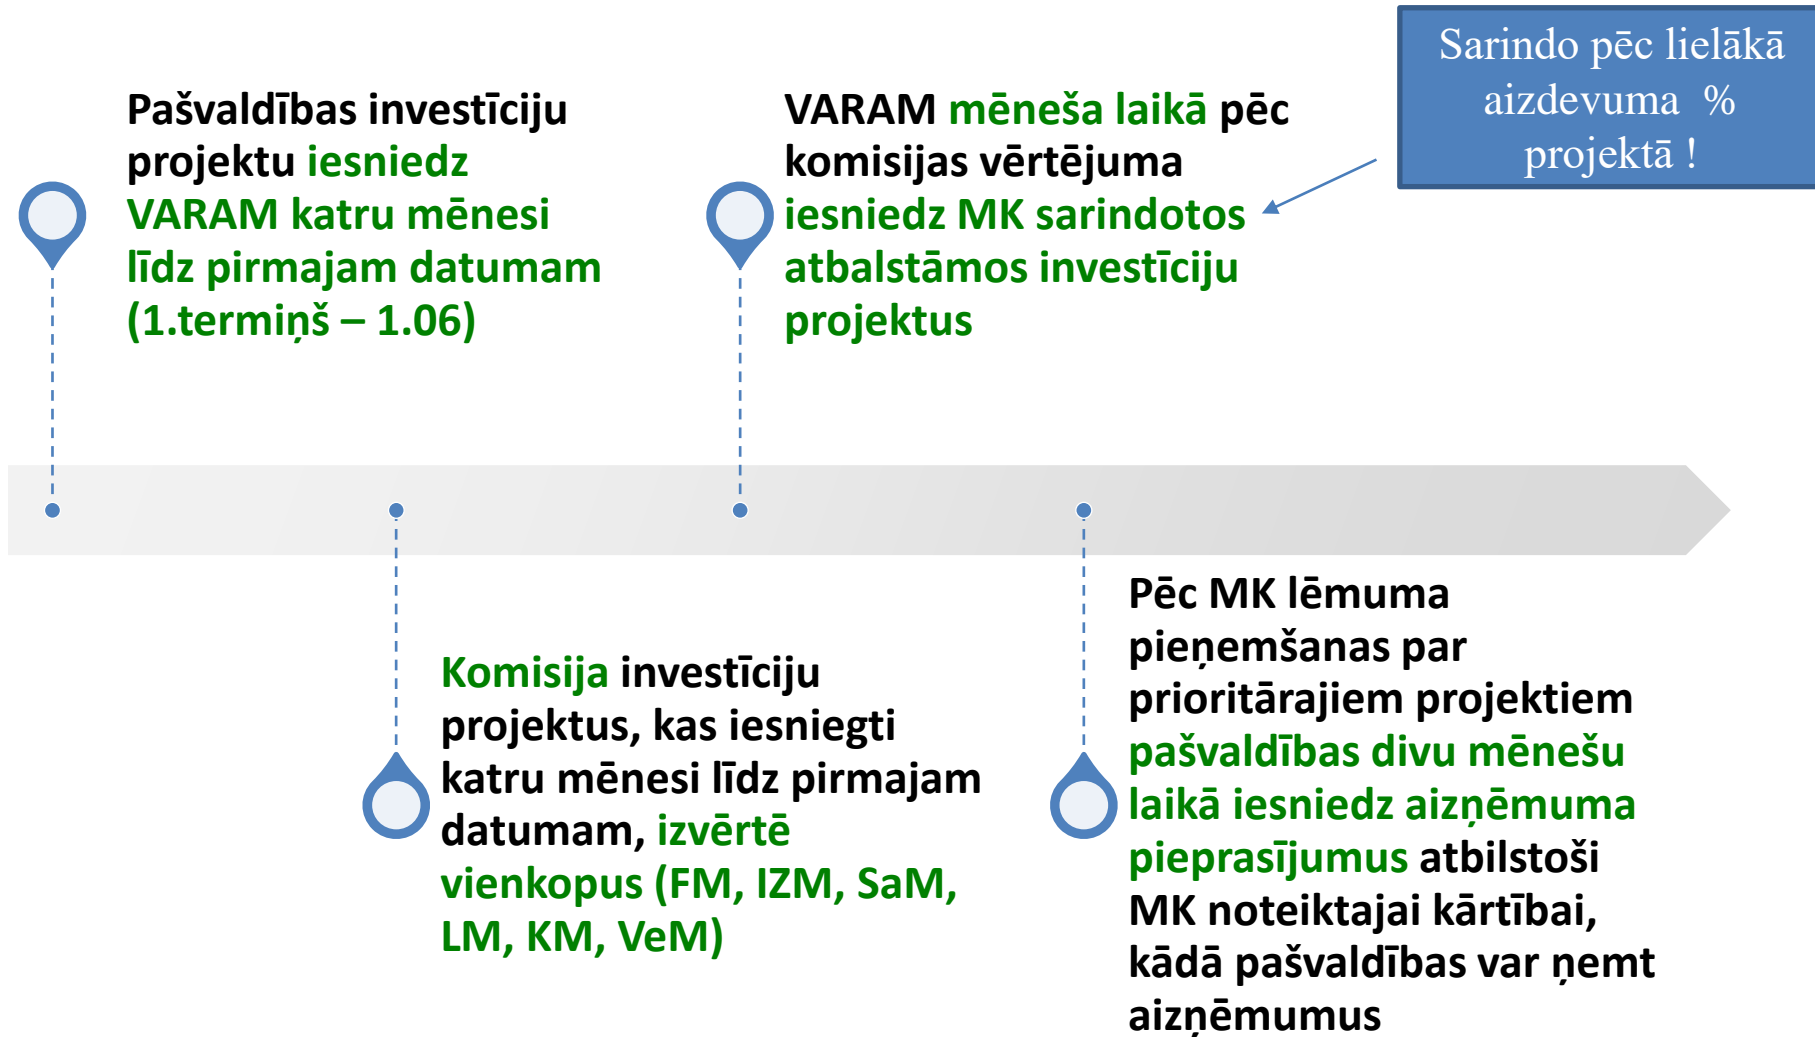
Pašvaldības investīciju projektu iesniedz VARAM katru mēnesi līdz pirmajam datumam (1.termiņš – 1.06)

VARAM mēneša laikā pēc komisijas vērtējuma iesniedz MK sarindotos atbalstāmos investīciju projektus

Sarindo pēc lielākā aizdevuma % projektā !

Komisija investīciju projektus, kas iesniegti katru mēnesi līdz pirmajam datumam, izvērtē vienkopus (FM, IZM, SaM, LM, KM, VeM)

Pēc MK lēmuma pieņemšanas par prioritārajiem projektiem pašvaldības divu mēnešu laikā iesniedz aizņēmuma pieprasījumus atbilstoši MK noteiktajai kārtībai, kādā pašvaldības var ņemt aizņēmumus